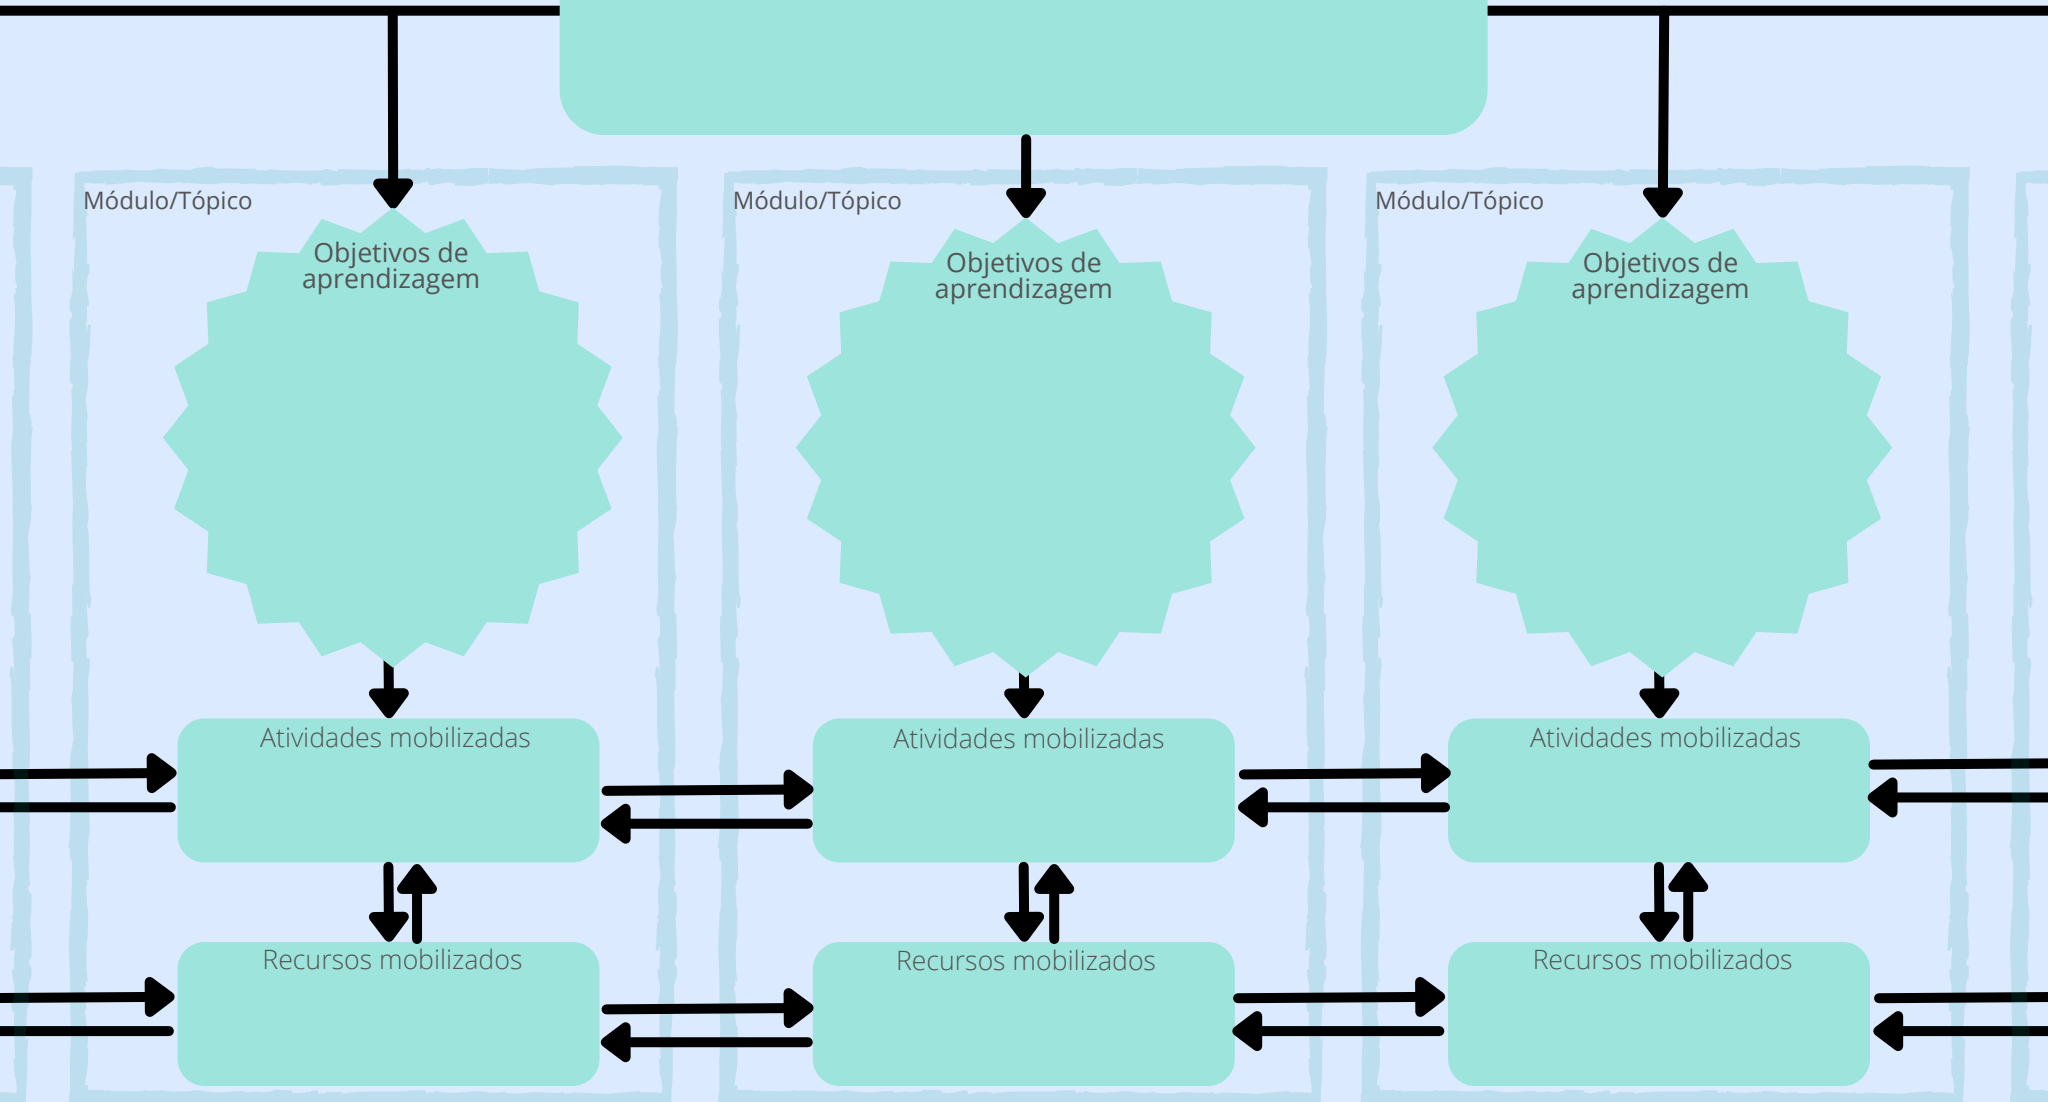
Módulo/Tópico

Objetivos de aprendizagem

Atividades mobilizadas

Recursos mobilizados

Módulo/Tópico

Objetivos de aprendizagem

Atividades mobilizadas

Recursos mobilizados

Módulo/Tópico

Objetivos de aprendizagem

Atividades mobilizadas

Recursos mobilizados